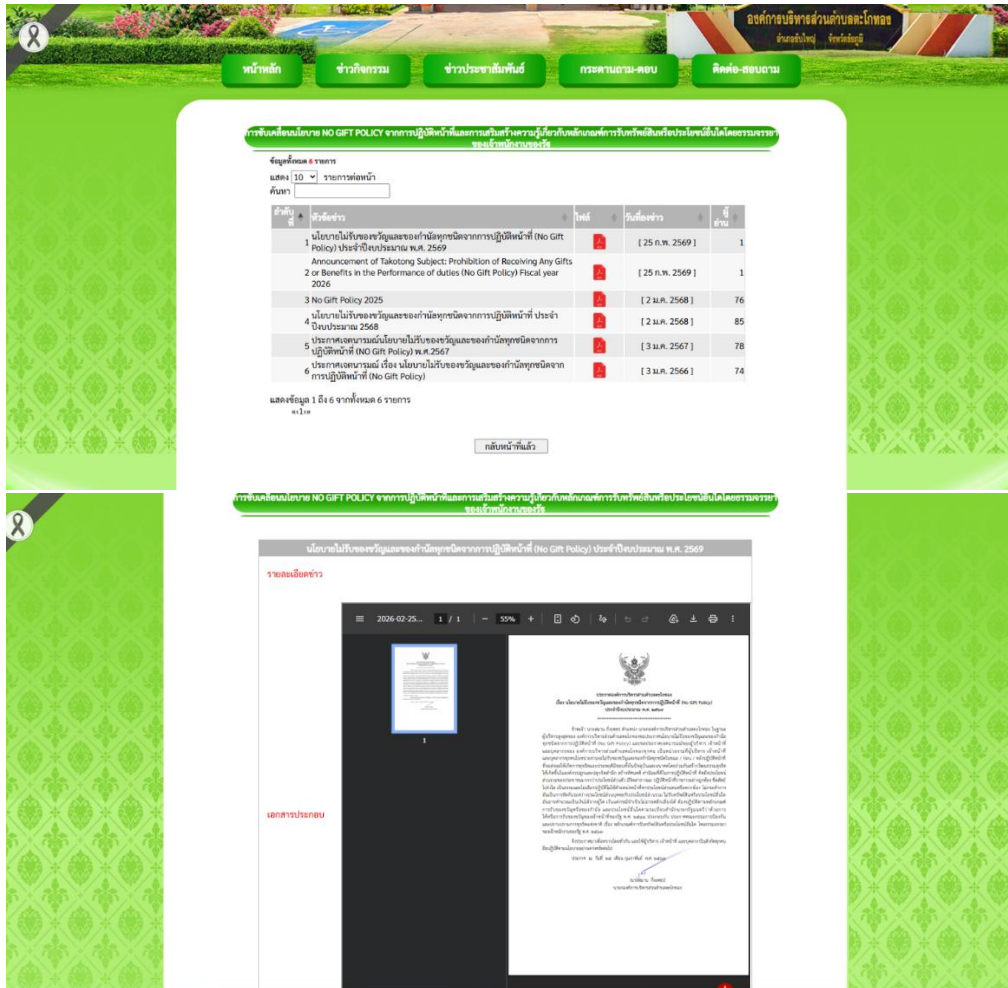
องค์การบริหารส่วนตำบลตะโกทอง
อำเภอซับใหญ่ จังหวัดชัยภูมิ

หน้าหลัก
ข่าวกิจกรรม
ข่าวประชาสัมพันธ์
กระดานถาม-ตอบ
ติดต่อ-สอบถาม

การขับเคลื่อนนโยบาย NO GIFT POLICY จากการปฏิบัติหน้าที่และการเสริมสร้างความรู้เกี่ยวกับหลักเกณฑ์การรับทรัพย์สินหรือประโยชน์อื่นใดโดยธรรมจรรยาของเจ้าหน้าที่ของรัฐ

ข้อมูลทั้งหมด 6 รายการ
แสดง 10 รายการต่อหน้า
ค้นหา

| ลำดับที่ | หัวข้อข่าว | ไฟล์ | วันที่ลงข่าว | ผู้อ่าน |
|---|---|---|---|---|
| 1 | นโยบายไม่รับของขวัญและของกำนัลทุกชนิดจากการปฏิบัติหน้าที่ (No Gift Policy) ประจำปีงบประมาณ พ.ศ. 2569 | | [ 25 ก.พ. 2569 ] | 1 |
| 2 | Announcement of Takotong Subject: Prohibition of Receiving Any Gifts or Benefits in the Performance of duties (No Gift Policy) Fiscal year 2026 | | [ 25 ก.พ. 2569 ] | 1 |
| 3 | No Gift Policy 2025 | | [ 2 ม.ค. 2568 ] | 76 |
| 4 | นโยบายไม่รับของขวัญและของกำนัลทุกชนิดจากการปฏิบัติหน้าที่ ประจำปีงบประมาณ 2568 | | [ 2 ม.ค. 2568 ] | 85 |
| 5 | ประกาศเจตนารมณ์นโยบายไม่รับของขวัญและของกำนัลทุกชนิดจากการปฏิบัติหน้าที่ (NO Gift Policy) พ.ศ.2567 | | [ 3 ม.ค. 2567 ] | 78 |
| 6 | ประกาศเจตนารมณ์ เรื่อง นโยบายไม่รับของขวัญและของกำนัลทุกชนิดจากการปฏิบัติหน้าที่ (No Gift Policy) | | [ 3 ม.ค. 2566 ] | 74 |

แสดงข้อมูล 1 ถึง 6 จากทั้งหมด 6 รายการ
«‹1›»

กลับหน้าที่แล้ว

การขับเคลื่อนนโยบาย NO GIFT POLICY จากการปฏิบัติหน้าที่และการเสริมสร้างความรู้เกี่ยวกับหลักเกณฑ์การรับทรัพย์สินหรือประโยชน์อื่นใดโดยธรรมจรรยาของเจ้าหน้าที่ของรัฐ

นโยบายไม่รับของขวัญและของกำนัลทุกชนิดจากการปฏิบัติหน้าที่ (No Gift Policy) ประจำปีงบประมาณ พ.ศ. 2569

รายละเอียดข่าว

2026-02-25... 1 / 1 55%

1

ประกาศองค์การบริหารส่วนตำบลตะโกทอง
เรื่อง นโยบายไม่รับของขวัญและของกำนัลทุกชนิดจากการปฏิบัติหน้าที่ (No Gift Policy)
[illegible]

เอกสารประกอบ